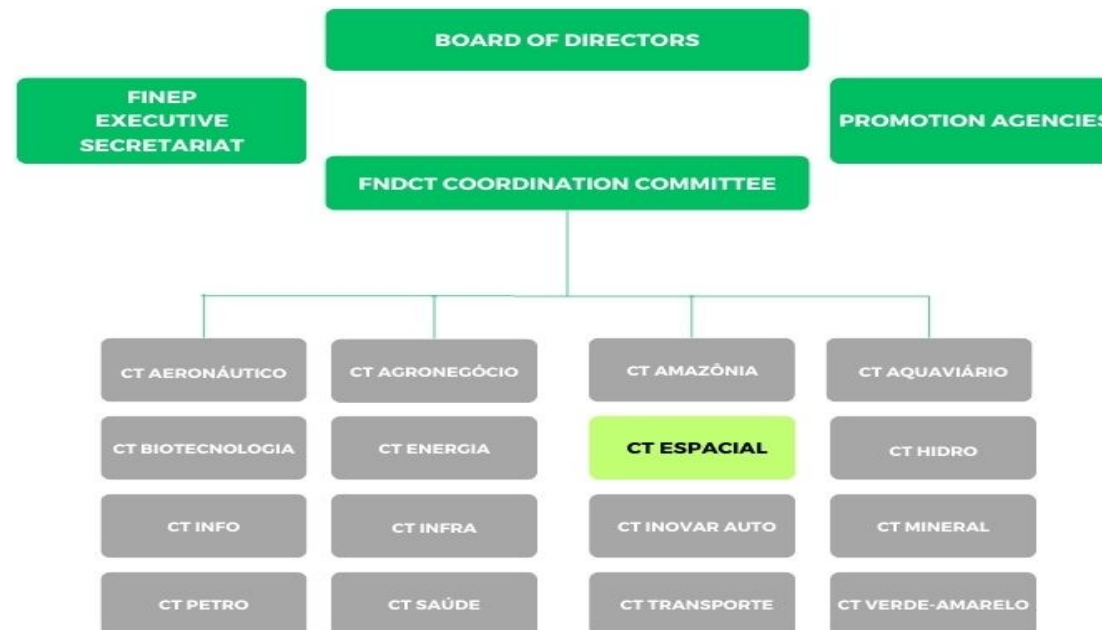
BOARD OF DIRECTORS

FINEP EXECUTIVE SECRETARIAT

PROMOTION AGENCIES

FNDCT COORDINATION COMMITTEE

CT AERONÁUTICO

CT BIOTECNOLOGIA

CT INFO

CT PETRO

CT AGRONEGÓCIO

CT ENERGIA

CT INFRA

CT SAÚDE

CT AMAZÔNIA

CT ESPACIAL

CT INOVAR AUTO

CT TRANSPORTE

CT AQUAVIÁRIO

CT HIDRO

CT MINERAL

CT VERDE-AMARELO